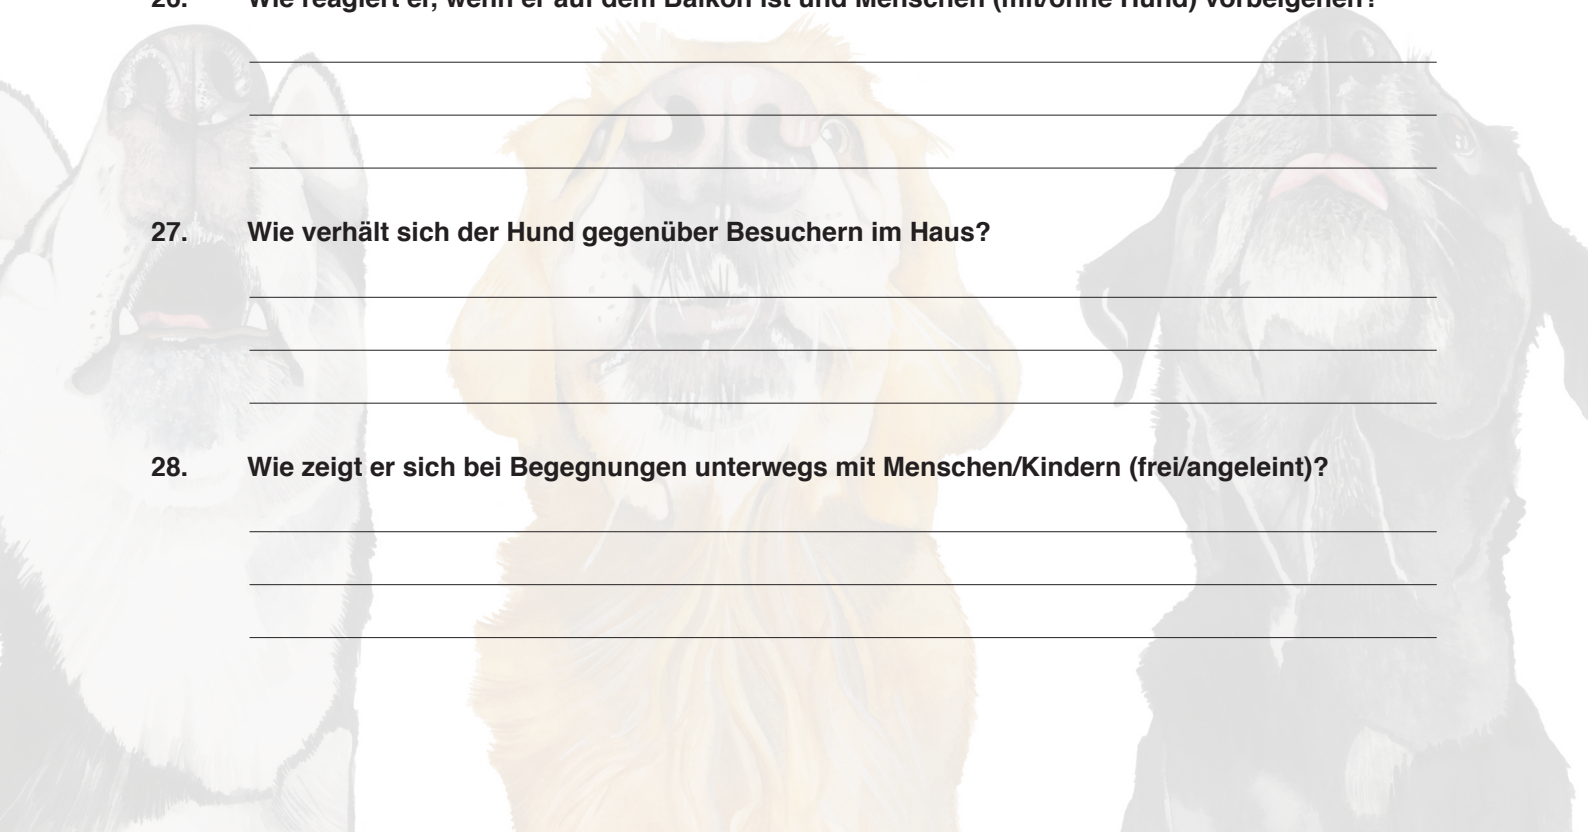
26. Wie reagiert er, wenn er auf dem Balkon ist und Menschen (mit/ohne Hund) vorbeigehen?

27. Wie verhält sich der Hund gegenüber Besuchern im Haus?

28. Wie zeigt er sich bei Begegnungen unterwegs mit Menschen/Kindern (frei/angeleint)?